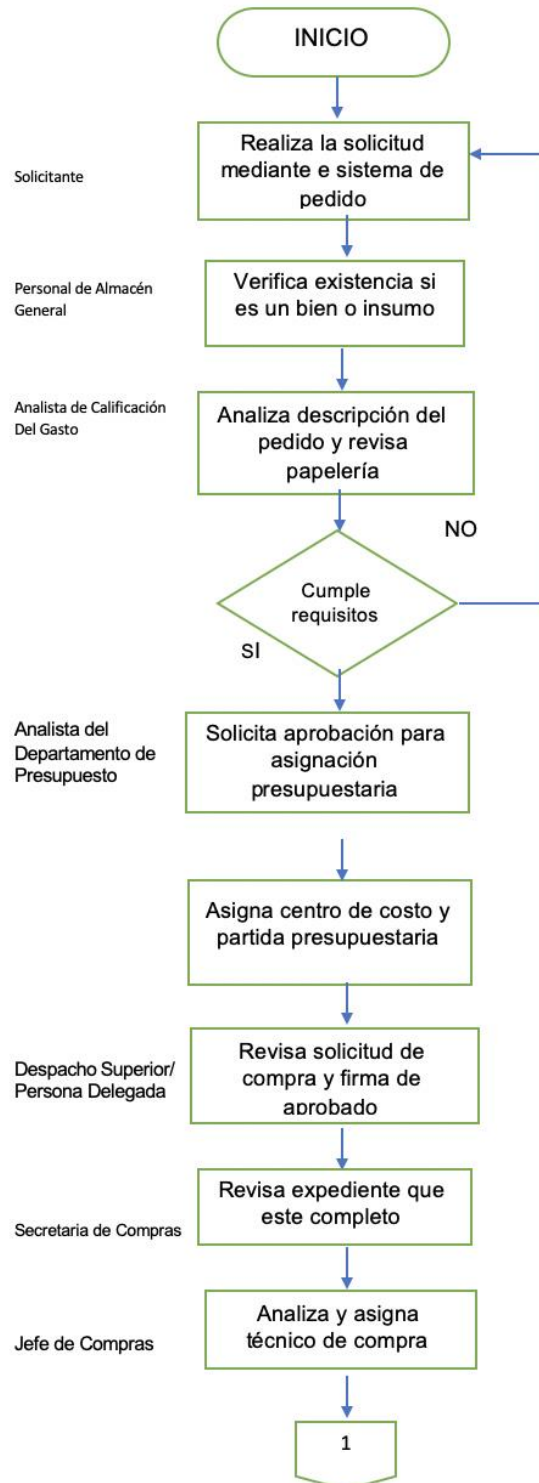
INICIO

Solicitante

Realiza la solicitud mediante e sistema de pedido

Personal de Almacén General

Verifica existencia si es un bien o insumo

Analista de Calificación Del Gasto

Analiza descripción del pedido y revisa papelería

NO

Cumple requisitos

SI

Analista del Departamento de Presupuesto

Solicita aprobación para asignación presupuestaria

Asigna centro de costo y partida presupuestaria

Despacho Superior/ Persona Delegada

Revisa solicitud de compra y firma de aprobado

Secretaria de Compras

Revisa expediente que este completo

Jefe de Compras

Analiza y asigna técnico de compra

1